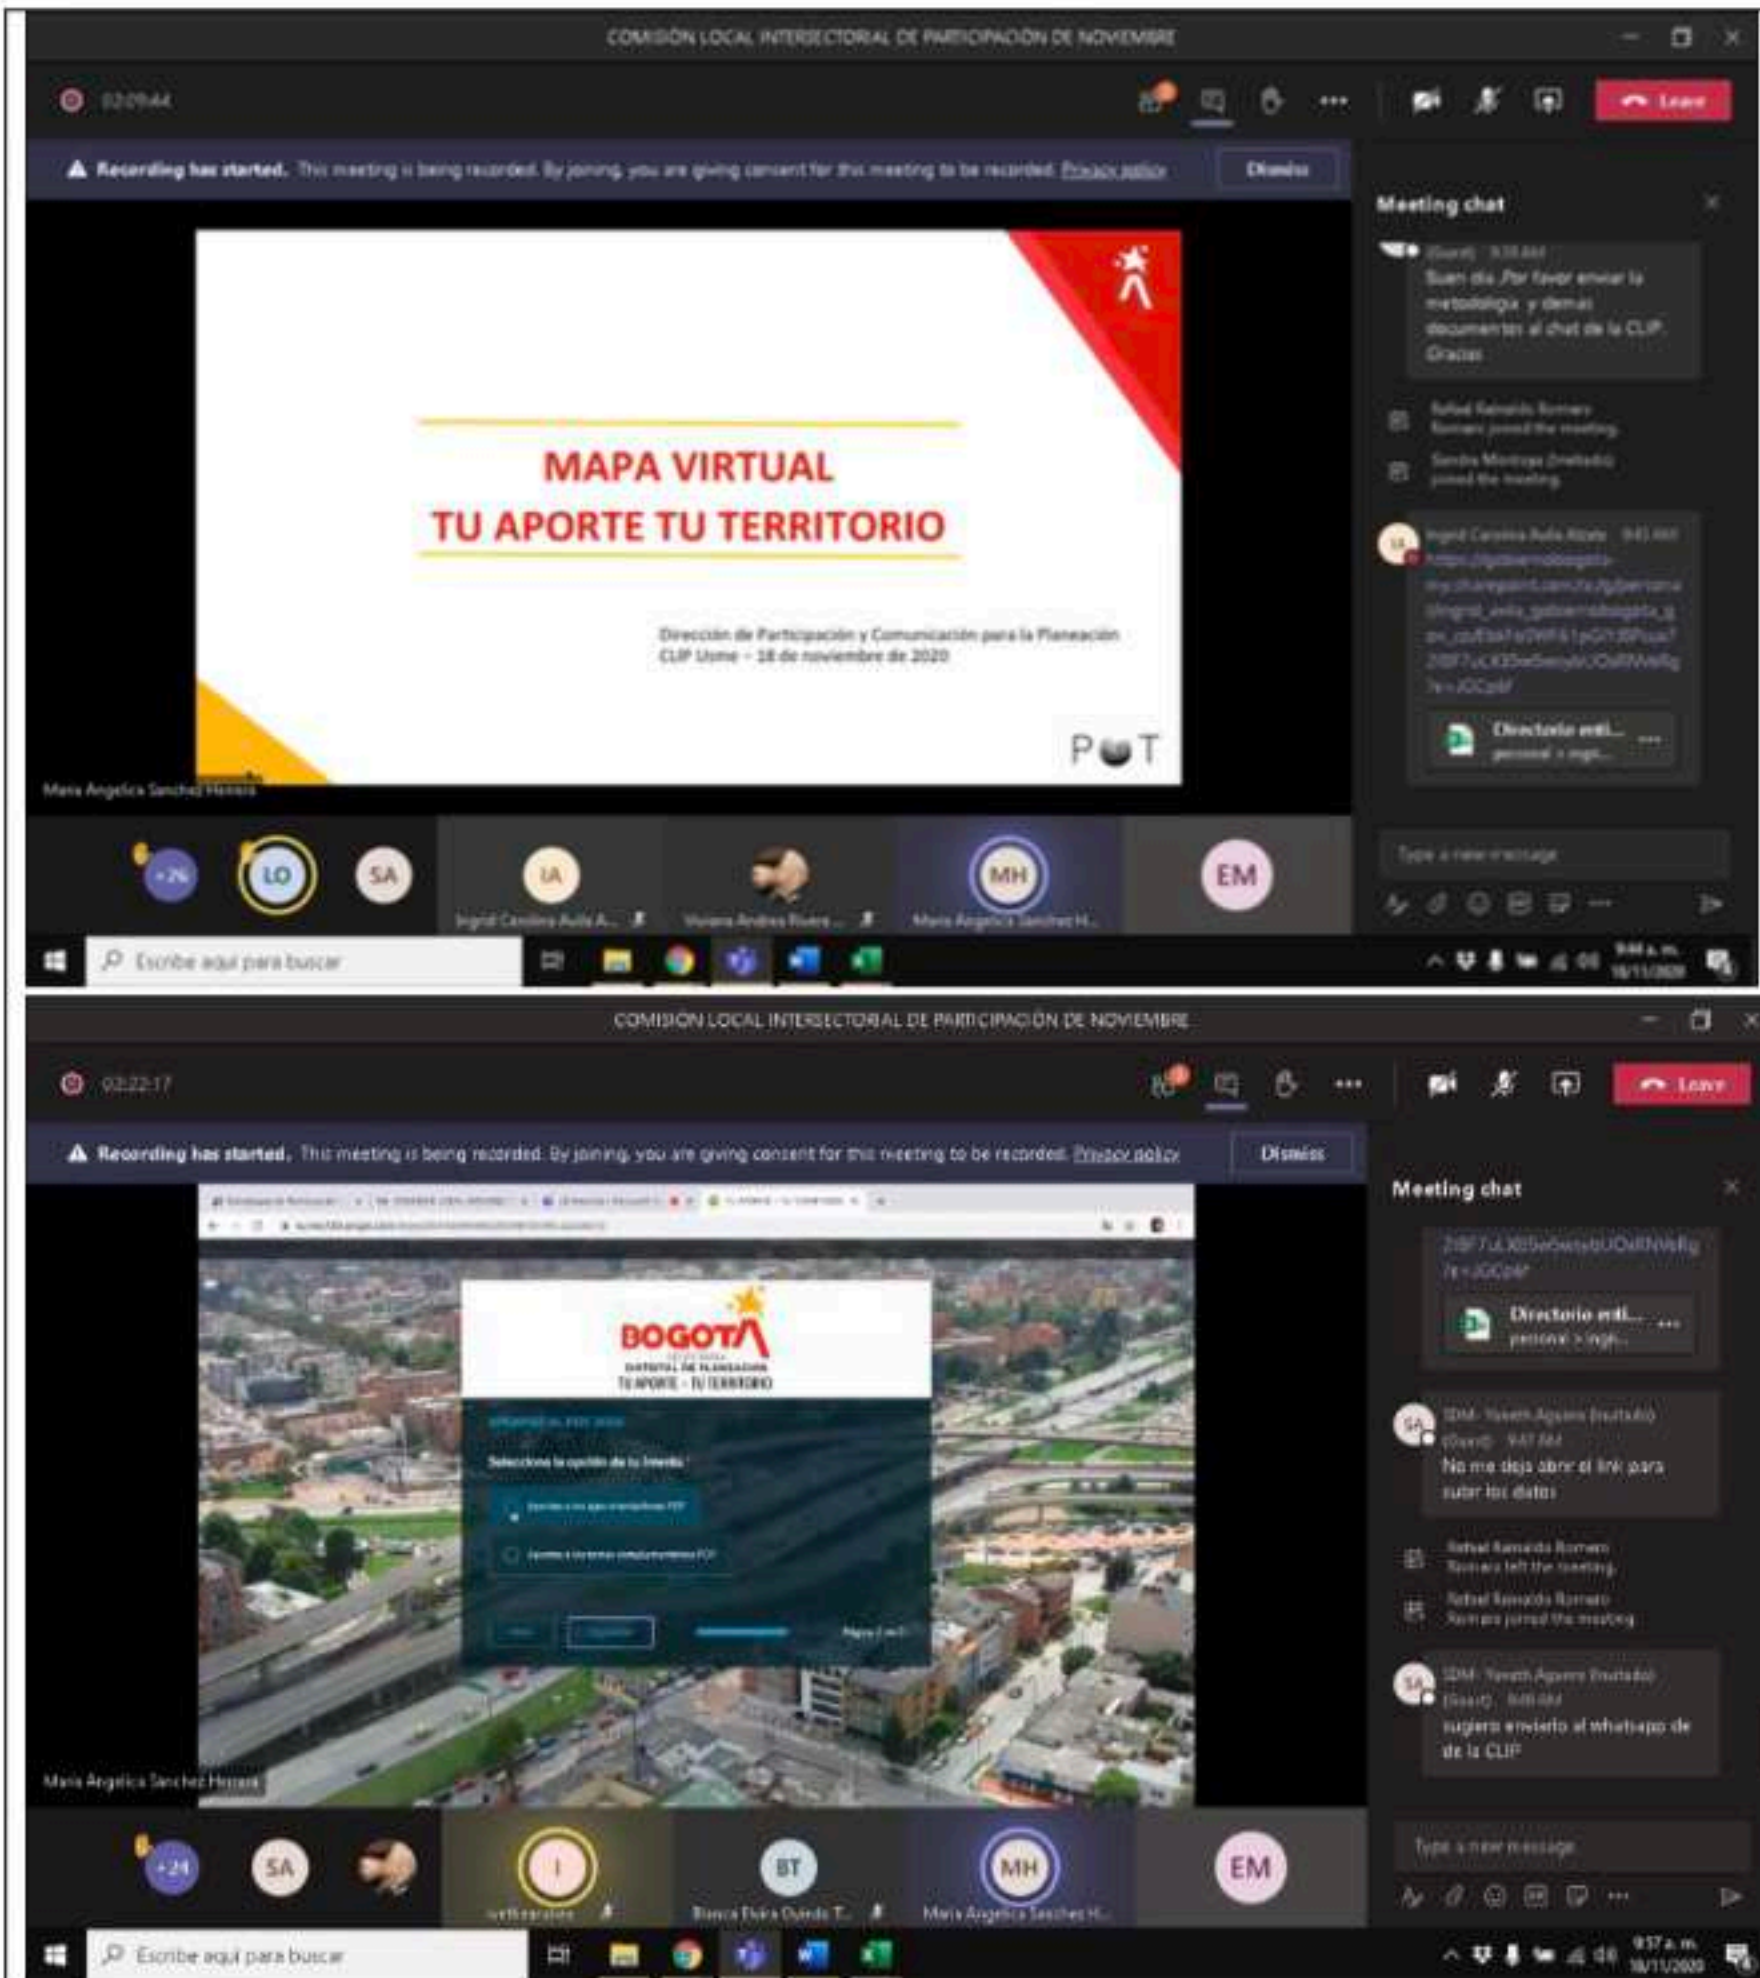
COMISIÓN LOCAL INTERSECTORIAL DE PARTICIPACIÓN DE NOVIEMBRE

02:09:44

Leave

Recording has started. This meeting is being recorded. By joining, you are giving consent for this meeting to be recorded. Privacy policy

Dismiss

MAPA VIRTUAL
TU APORTE TU TERRITORIO

Dirección de Participación y Comunicación para la Planeación
CLIP Usme – 18 de noviembre de 2020

POT

Maria Angelica Sanchez Herrera

Meeting chat

(Guest) 9:39 AM
Buen dia ,Por favor enviar la metodologia y demas documentos al chat de la CLIP. Gracias

Rafael Reinaldo Romero Romero joined the meeting.

Sandra Montoya (Invitado) joined the meeting.

Ingrid Carolina Avila Abate 9:43 AM
https://gobiernobogota-my.sharepoint.com/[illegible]
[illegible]
7e=JGCpM

Directorio enti...
personal > ingri...

Type a new message

+26 LO SA IA Ingrid Carolina Avila A... Viviana Andrea Rivera ... MH Maria Angelica Sanchez H... EM

Escribe aquí para buscar

9:44 a. m.
18/11/2020

COMISIÓN LOCAL INTERSECTORIAL DE PARTICIPACIÓN DE NOVIEMBRE

02:22:17

Leave

Recording has started. This meeting is being recorded. By joining, you are giving consent for this meeting to be recorded. Privacy policy

Dismiss

BOGOTA
DISTRITAL DE PLANEACIÓN
TU APORTE - TU TERRITORIO

Selecciona la opción de tu interés

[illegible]

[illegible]

Maria Angelica Sanchez Herrera

Meeting chat

2l9F7uLXE5eSwsybUOsRNWeRg
7e=JGCpM

Directorio enti...
personal > ingri...

SDM- Yaneth Aguero (Invitado) (Guest) 9:47 AM
No me deja abrir el link para subir los datos

Rafael Reinaldo Romero Romero left the meeting.

Rafael Reinaldo Romero Romero joined the meeting.

SDM- Yaneth Aguero (Invitado) (Guest) 9:49 AM
sugiero enviarlo al whatsapp de de la CLIP

Type a new message

+24 SA I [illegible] BT Blanca Elvira Ovando T... MH Maria Angelica Sanchez H... EM

Escribe aquí para buscar

9:57 a. m.
18/11/2020